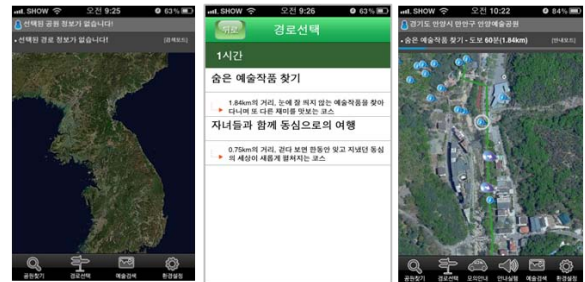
SHOW 오전 9:25 63%

선택된 공원 정보가 없습니다!

선택된 경로 정보가 없습니다! [경로보기]

공원찾기 경로선택 예술검색 환경설정

SHOW 오전 9:26 63%

뒤로 경로선택

1시간

숨은 예술작품 찾기

1.84km의 거리, 눈에 잘 띄지 않는 예술작품을 찾아 다니며 또 다른 재미를 맛보는 코스

자녀들과 함께 동심으로의 여행

0.75km의 거리, 걷다 보면 한동안 잊고 지냈던 동심의 세상이 새롭게 펼쳐지는 코스

SHOW 오전 10:22 84%

경기도 안양시 만안구 안양예술공원

숨은 예술작품 찾기 - 도보 60분(1.84km) [안내보기]

공원찾기 경로선택 포인안내 안내설정 예술검색 환경설정